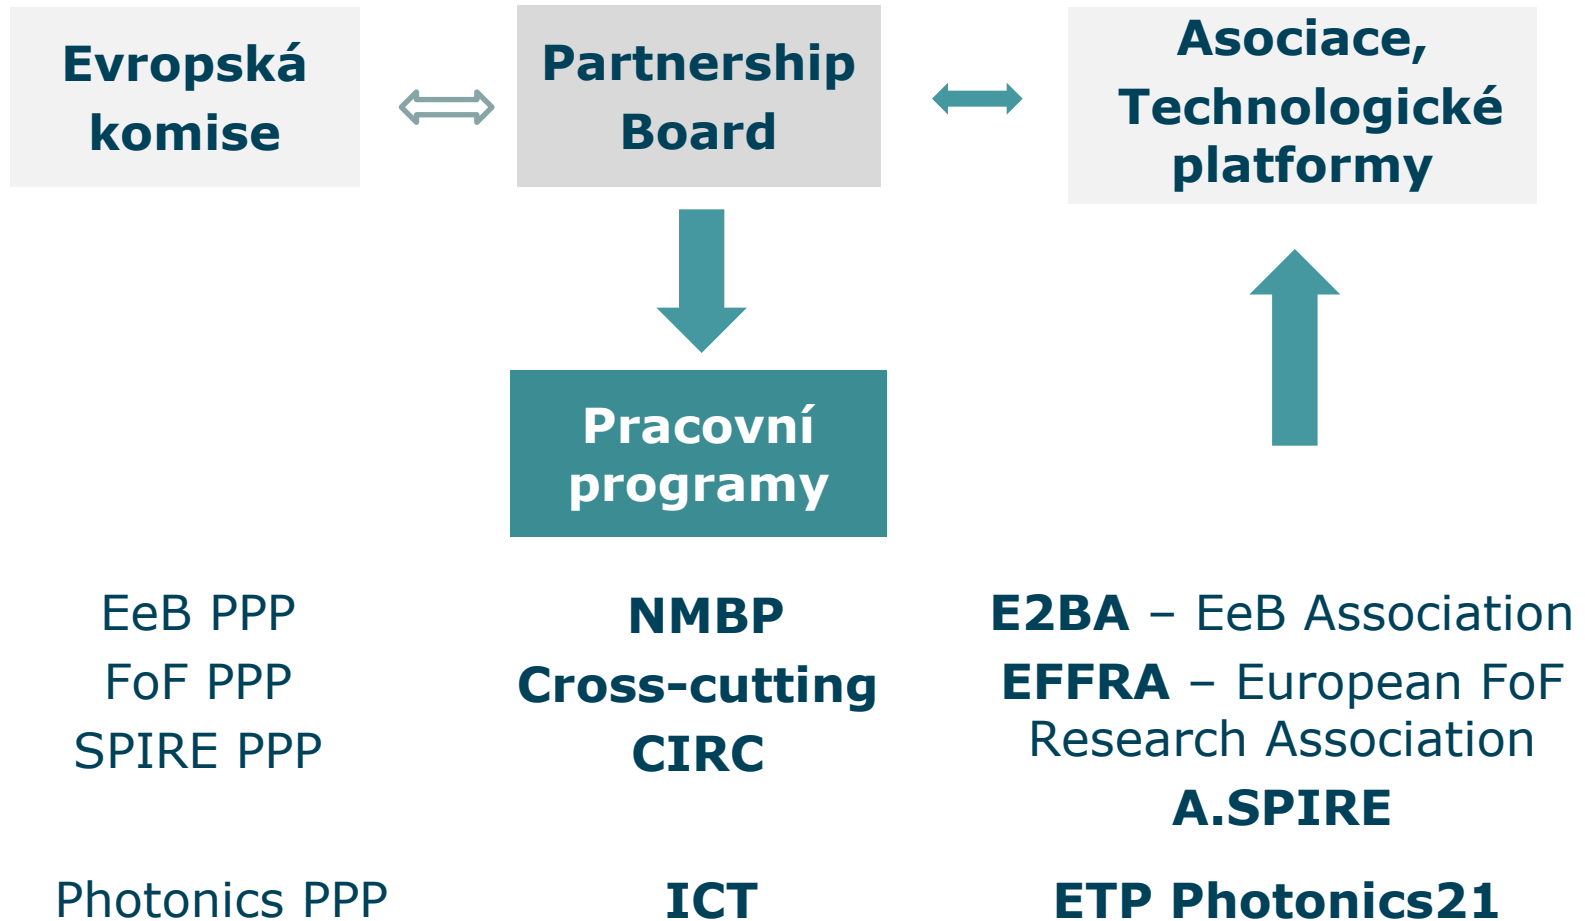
Evropská komise

Partnership Board

Asociace, Technologické platformy

Pracovní programy

EeB PPP
FoF PPP
SPIRE PPP

NMBP
Cross-cutting
CIRC

E2BA – EeB Association
EFFRA – European FoF Research Association
A.SPIRE

Photonics PPP

ICT

ETP Photonics21